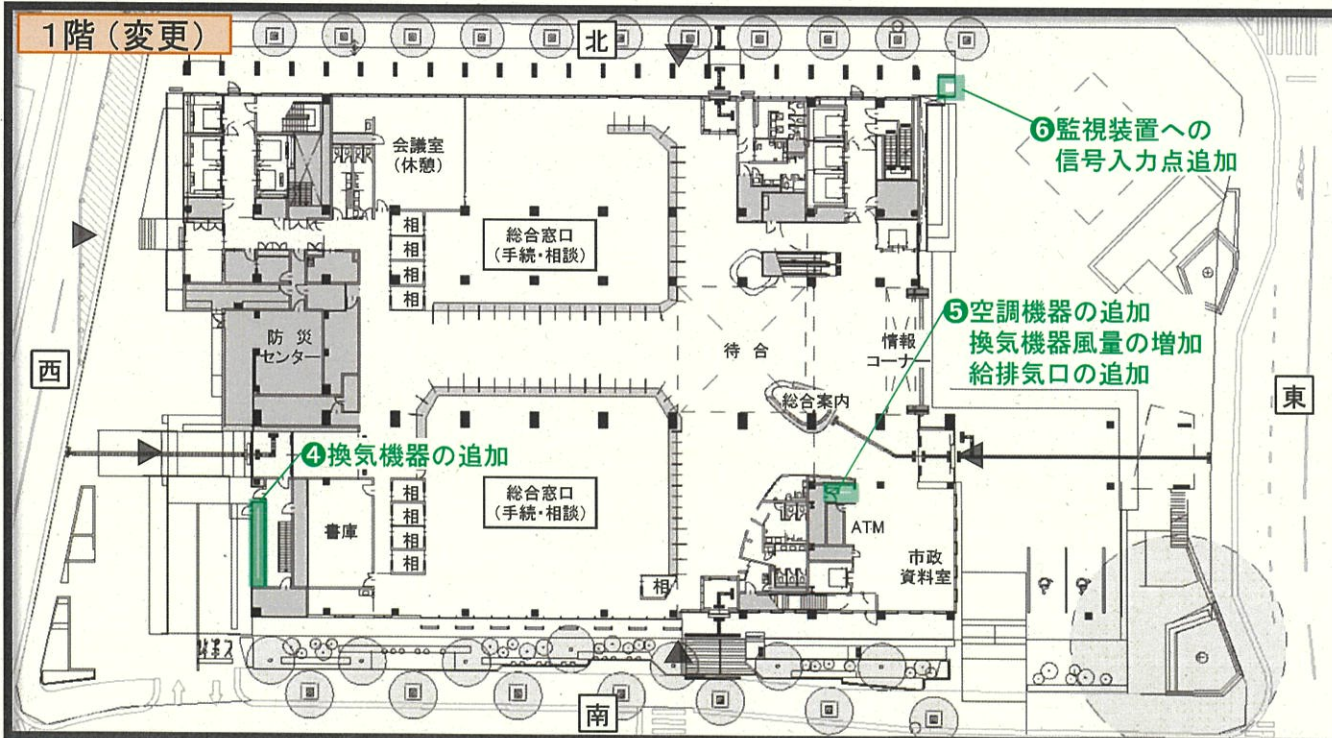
1階（変更）

北

❻監視装置への信号入力点追加

会議室（休憩）

総合窓口（手続・相談）

相
相
相
相

防災センター

待合

情報コーナー

❺空調機器の追加
換気機器風量の増加
給排気口の追加

西

東

総合案内

❹換気機器の追加

相
相
相
相

総合窓口（手続・相談）

書庫

ATM

市政資料室

相

南